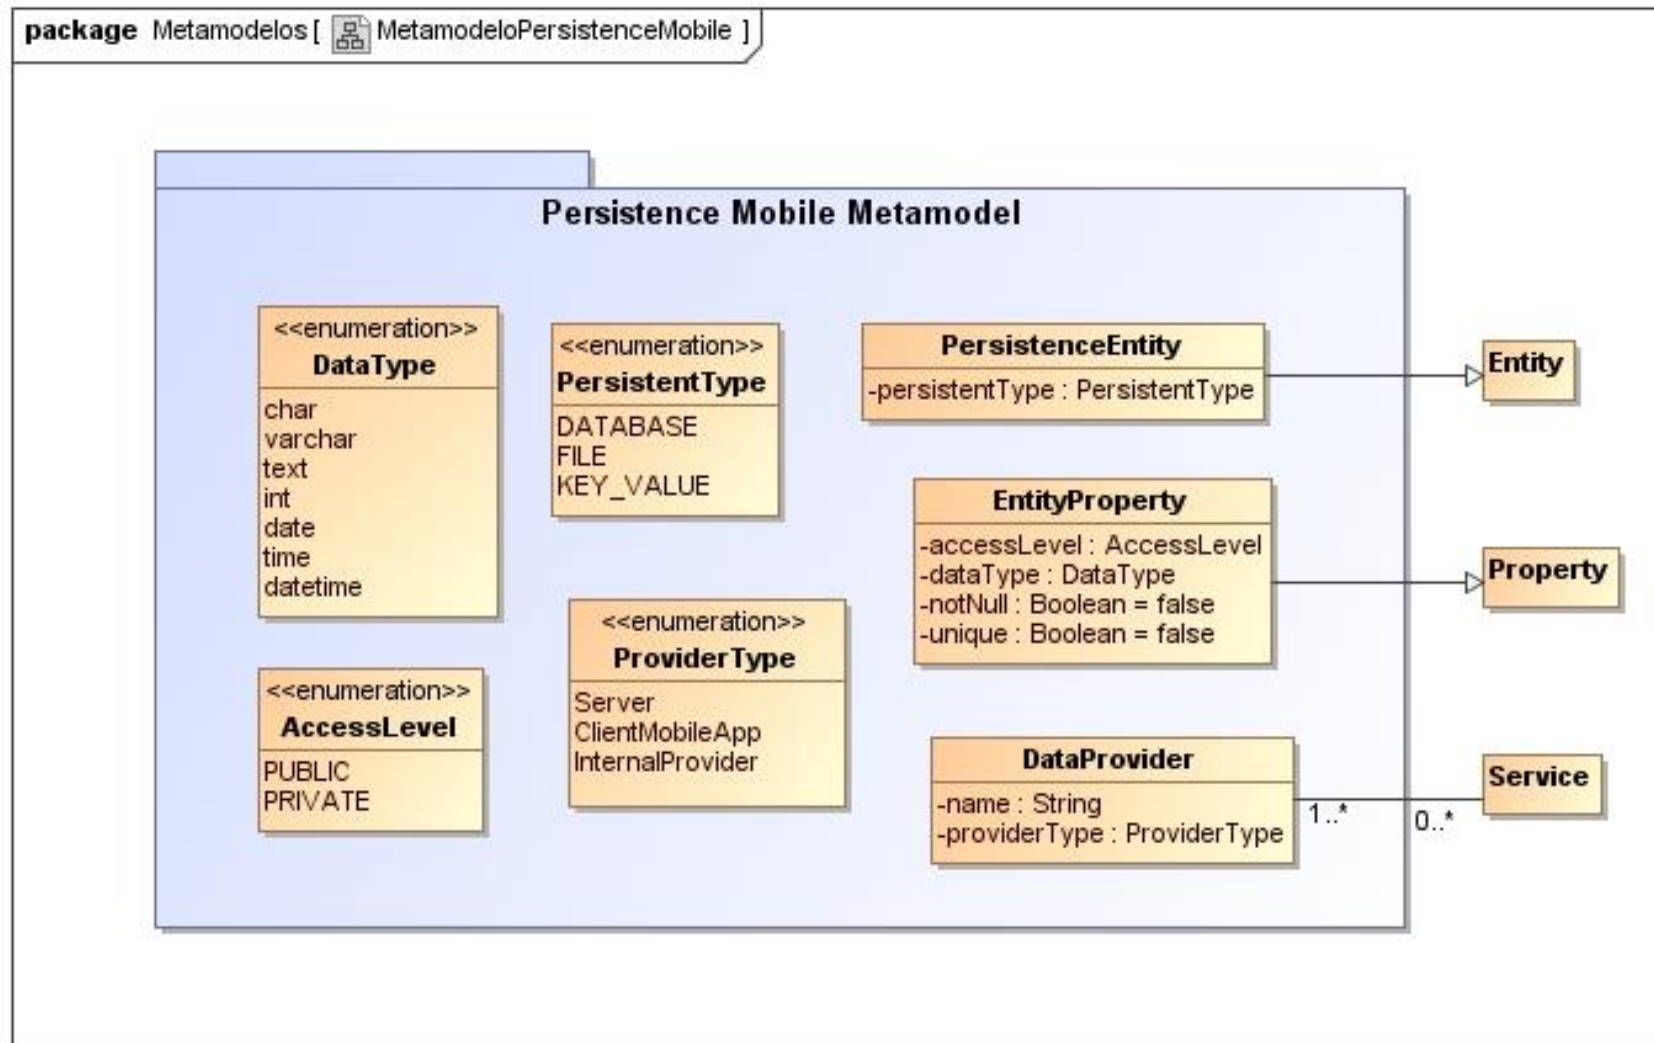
package Metamodelos [ MetamodeloPersistenceMobile ]

Persistence Mobile Metamodel

<<enumeration>>
DataType
char
varchar
text
int
date
time
datetime

<<enumeration>>
PersistentType
DATABASE
FILE
KEY_VALUE

PersistenceEntity
-persistentType : PersistentType

Entity

EntityProperty
-accessLevel : AccessLevel
-dataType : DataType
-notNull : Boolean = false
-unique : Boolean = false

Property

<<enumeration>>
ProviderType
Server
ClientMobileApp
InternalProvider

<<enumeration>>
AccessLevel
PUBLIC
PRIVATE

DataProvider
-name : String
-providerType : ProviderType

1..*

0..*

Service